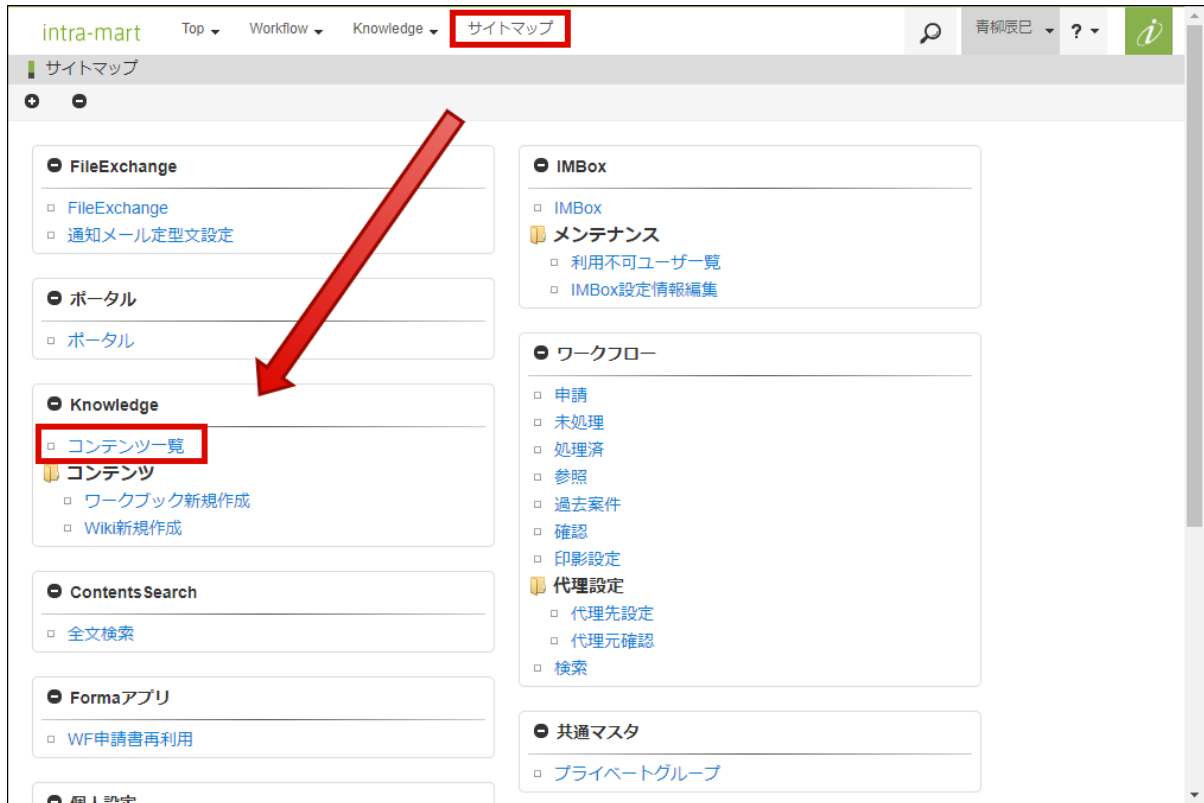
intra-mart Top Workflow Knowledge サイトマップ 青柳辰巳 ?

サイトマップ

FileExchange
FileExchange
通知メール定型文設定

ポータル
ポータル

Knowledge
コンテンツ一覧
コンテンツ
ワークブック新規作成
Wiki新規作成

ContentsSearch
全文検索

Formaアプリ
WF申請書再利用

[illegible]

IMBox
IMBox
メンテナンス
利用不可ユーザ一覧
IMBox設定情報編集

ワークフロー
申請
未処理
処理済
参照
過去案件
確認
印影設定
代理設定
代理先設定
代理元確認
検索

共通マスタ
プライベートグループ